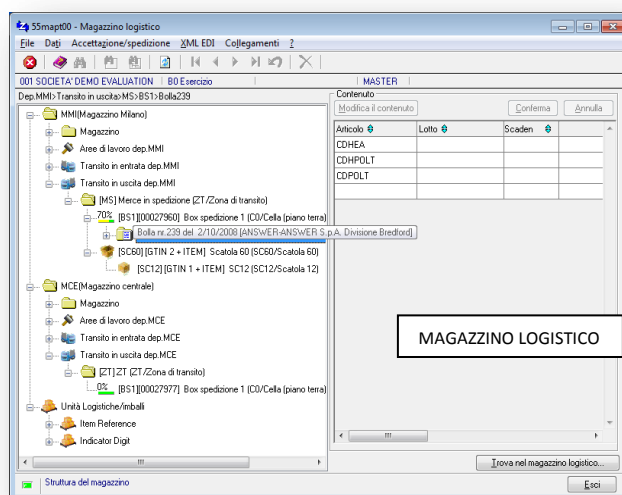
55mapt00 - Magazzino logistico

File Dati Accettazione/spedizione XML EDI Collegamenti ?

001 SOCIETA' DEMO EVALUATION | 80 Esercizio | MASTER

Dep.MMI>Transito in uscita>MS>BS1>Bolla239

MMI(Magazzino Milano)
Magazzino
Aree di lavoro dep.MMI
Transito in entrata dep.MMI
Transito in uscita dep.MMI
[MS] Merce in spedizione [ZT/Zona di transito]
70% [BS1][00027960] Box spedizione 1 (C0/Cella (piano terra)
Bolla nr.239 del 2/10/2008 [ANSWER-ANSWER S.p.A. Divisione Bredford]
[SC60] [GTIN 2 + ITEM] Scatola 60 (SC60/Scatola 60)
[SC12] [GTIN 1 + ITEM] SC12 (SC12/Scatola 12)
MCE(Magazzino centrale)
Magazzino
Aree di lavoro dep.MCE
Transito in entrata dep.MCE
Transito in uscita dep.MCE
[ZT] ZT (ZT/Zona di transito)
0% [BS1][00027977] Box spedizione 1 (C0/Cella (piano terra)
Unità Logistiche/imballi
Item Reference
Indicator Digit

Contenuto
Modifica il contenuto | Conferma | Annulla

| Articolo | Lotto | Scaden |
|---|---|---|
| CDHEA | | |
| CDHPOLT | | |
| CDPOLT | | |

MAGAZZINO LOGISTICO

Trova nel magazzino logistico...

Struttura del magazzino

Esci